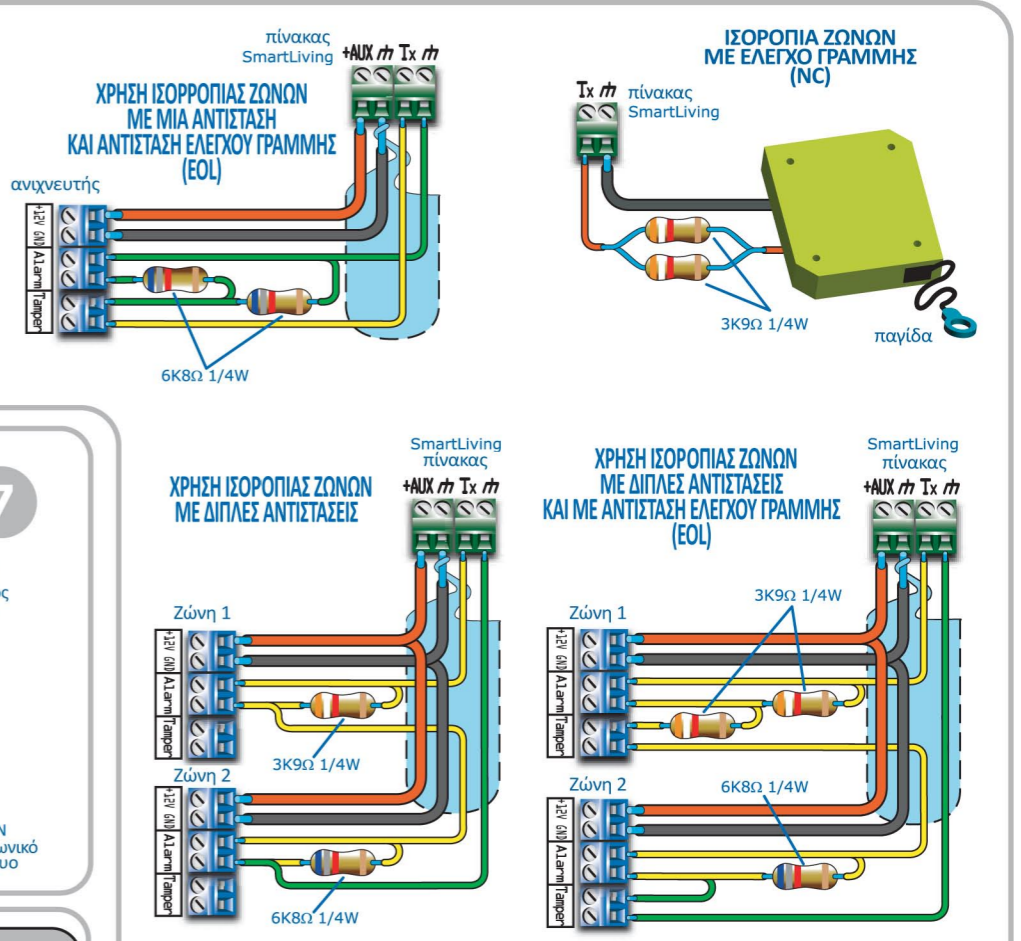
πίνακας
SmartLiving
+AUX ⏚ Tx ⏚

ΧΡΗΣΗ ΙΣΟΡΡΟΠΙΑΣ ΖΩΝΩΝ ΜΕ ΜΙΑ ΑΝΤΙΣΤΑΣΗ ΚΑΙ ΑΝΤΙΣΤΑΣΗ ΕΛΕΓΧΟΥ ΓΡΑΜΜΗΣ (EOL)

ανιχνευτής

+12V GND Alarm Tamper

6K8Ω 1/4W

ΙΣΟΡΟΠΙΑ ΖΩΝΩΝ ΜΕ ΕΛΕΓΧΟ ΓΡΑΜΜΗΣ (NC)

Tx ⏚ πίνακας SmartLiving

3K9Ω 1/4W

παγίδα

7

ς

Ν
ωνικό
υο

SmartLiving
πίνακας
+AUX ⏚ Tx ⏚

ΧΡΗΣΗ ΙΣΟΡΟΠΙΑΣ ΖΩΝΩΝ ΜΕ ΔΙΠΛΕΣ ΑΝΤΙΣΤΑΣΕΙΣ

Ζώνη 1

+12V GND Alarm Tamper

3K9Ω 1/4W

Ζώνη 2

+12V GND Alarm Tamper

6K8Ω 1/4W

SmartLiving
πίνακας
+AUX ⏚ Tx ⏚

ΧΡΗΣΗ ΙΣΟΡΟΠΙΑΣ ΖΩΝΩΝ ΜΕ ΔΙΠΛΕΣ ΑΝΤΙΣΤΑΣΕΙΣ ΚΑΙ ΜΕ ΑΝΤΙΣΤΑΣΗ ΕΛΕΓΧΟΥ ΓΡΑΜΜΗΣ (EOL)

3K9Ω 1/4W

Ζώνη 1

+12V GND Alarm Tamper

Ζώνη 2

6K8Ω 1/4W

+12V GND Alarm Tamper